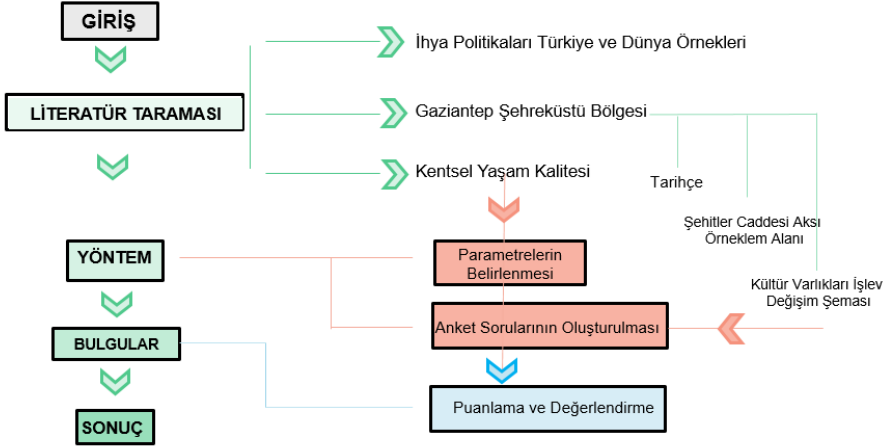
GİRİŞ

LİTERATÜR TARAMASI

İhya Politikaları Türkiye ve Dünya Örnekleri

Gaziantep Şehreküstü Bölgesi

Kentsel Yaşam Kalitesi

Tarihçe

Şehitler Caddesi Aksı Örneklem Alanı

Kültür Varlıkları İşlev Değişim Şeması

YÖNTEM

Parametrelerin Belirlenmesi

BULGULAR

Anket Sorularının Oluşturulması

SONUÇ

Puanlama ve Değerlendirme